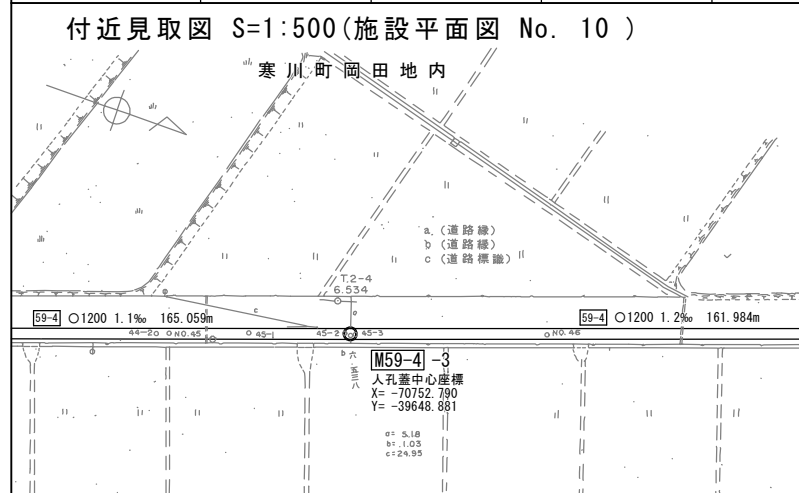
付近見取図 S=1:500(施設平面図 No. 10 )

寒川町岡田地内

a (道路縁)
b (道路縁)
c (道路標識)

T.2-4
6.534

59-4 ○1200 1.1‰ 165.059m

59-4 ○1200 1.2‰ 161.984m

44-20 NO.45 45-1 45-2 45-3 NO.46

b 六 c 五 三 八

M59-4 -3
人孔蓋中心座標
X= -70752.790
Y= -39648.881

a= 5.18
b= 1.03
c= 24.95